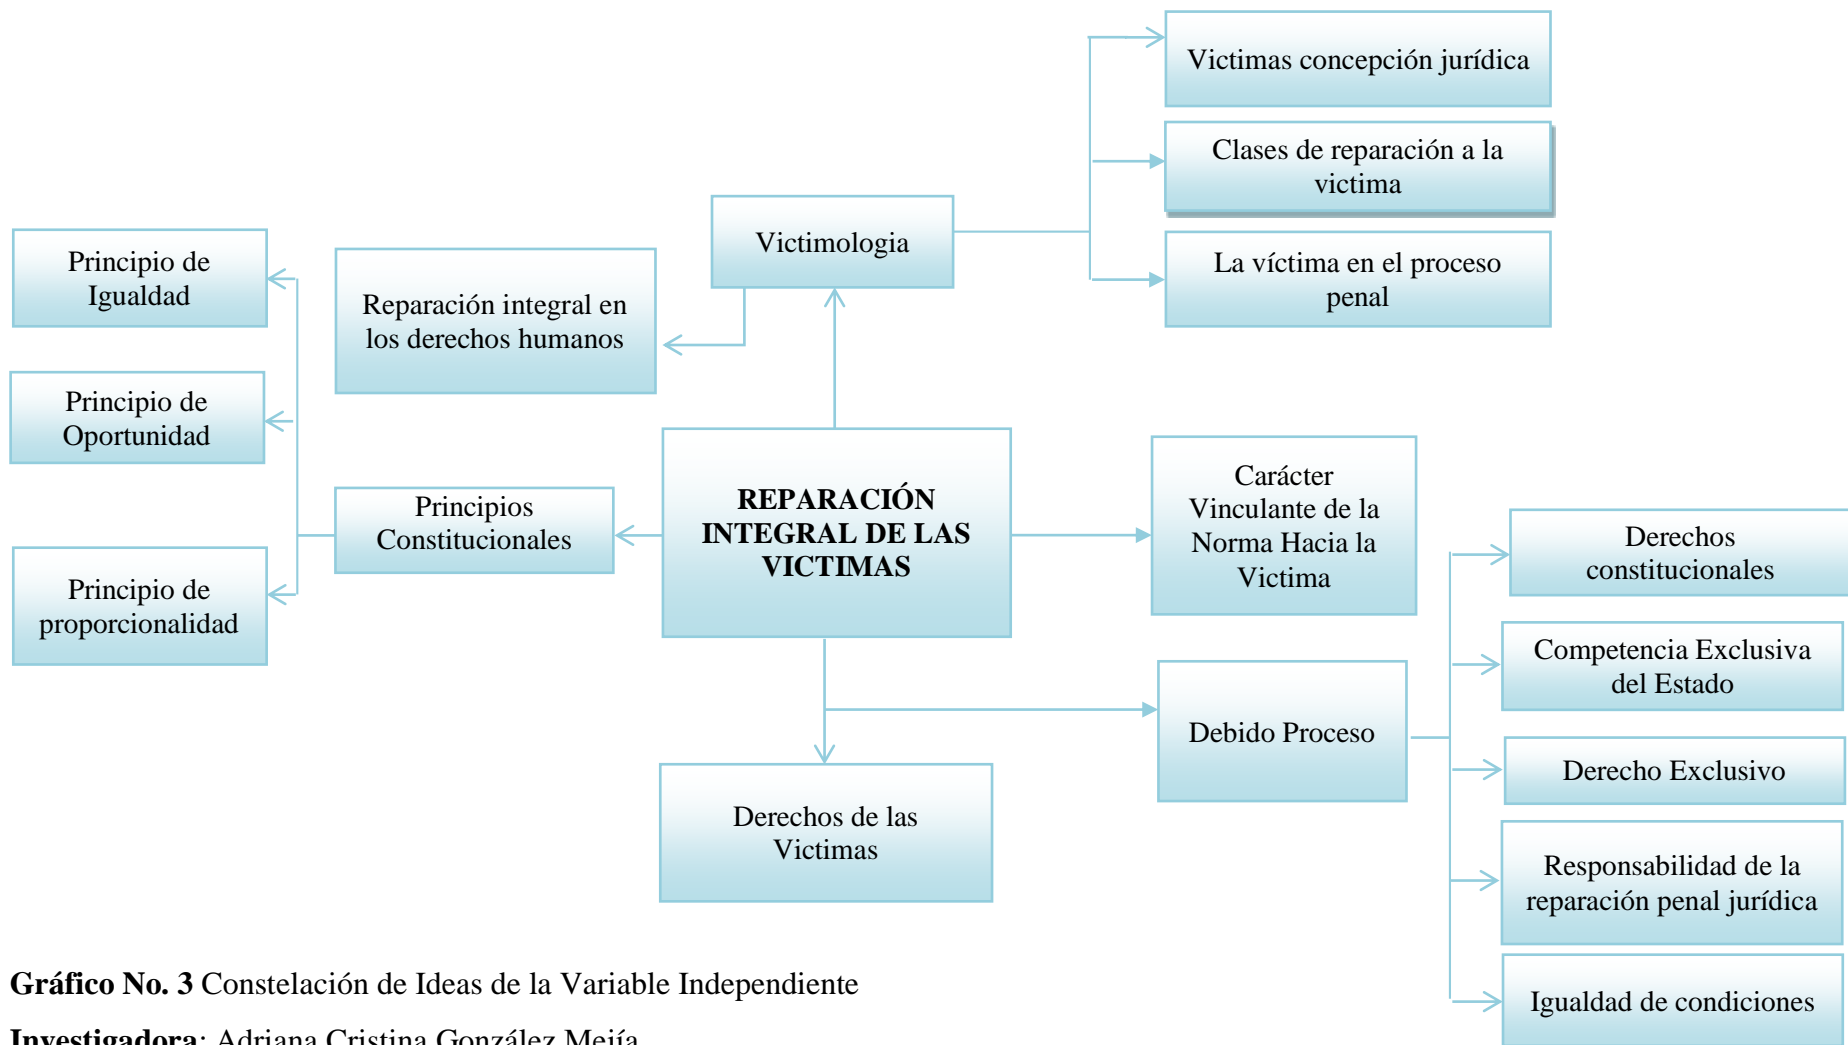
Victimas concepción jurídica

Clases de reparación a la victima

La víctima en el proceso penal

Victimologia

Principio de Igualdad

Reparación integral en los derechos humanos

Principio de Oportunidad

Principios Constitucionales

REPARACIÓN INTEGRAL DE LAS VICTIMAS

Carácter Vinculante de la Norma Hacia la Victima

Principio de proporcionalidad

Derechos constitucionales

Competencia Exclusiva del Estado

Debido Proceso

Derecho Exclusivo

Derechos de las Victimas

Responsabilidad de la reparación penal jurídica

Igualdad de condiciones

**Gráfico No. 3** Constelación de Ideas de la Variable Independiente

**Investigadora**: Adriana Cristina González Mejía